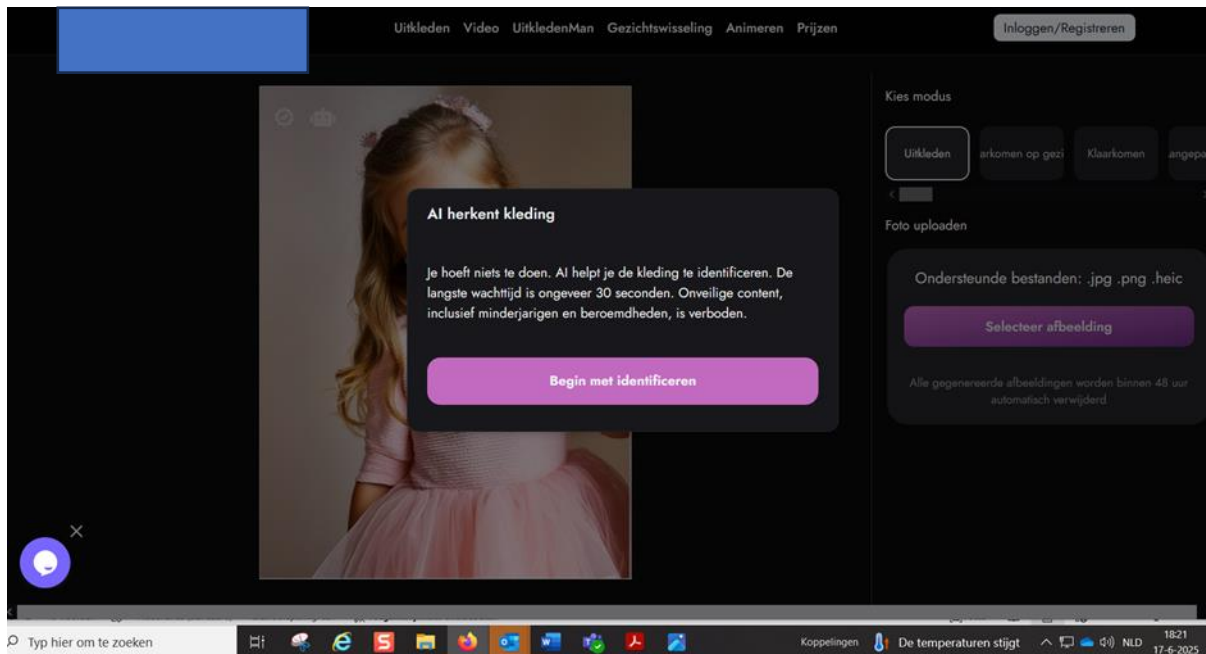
Uitkleden Video UitkledenMan Gezichtswisseling Animeren Prijzen

Inloggen/Registreren

Kies modus

Uitkleden

arkomen op gezi

Klaarkomen

angepa

AI herkent kleding

Je hoeft niets te doen. AI helpt je de kleding te identificeren. De langste wachttijd is ongeveer 30 seconden. Onveilige content, inclusief minderjarigen en beroemdheden, is verboden.

Begin met identificeren

Foto uploaden

Ondersteunde bestanden: .jpg .png .heic

Selecteer afbeelding

Alle gegenereerde afbeeldingen worden binnen 48 uur automatisch verwijderd

Typ hier om te zoeken

Koppelingen

De temperaturen stijgt

NLD

18:21
17-6-2025